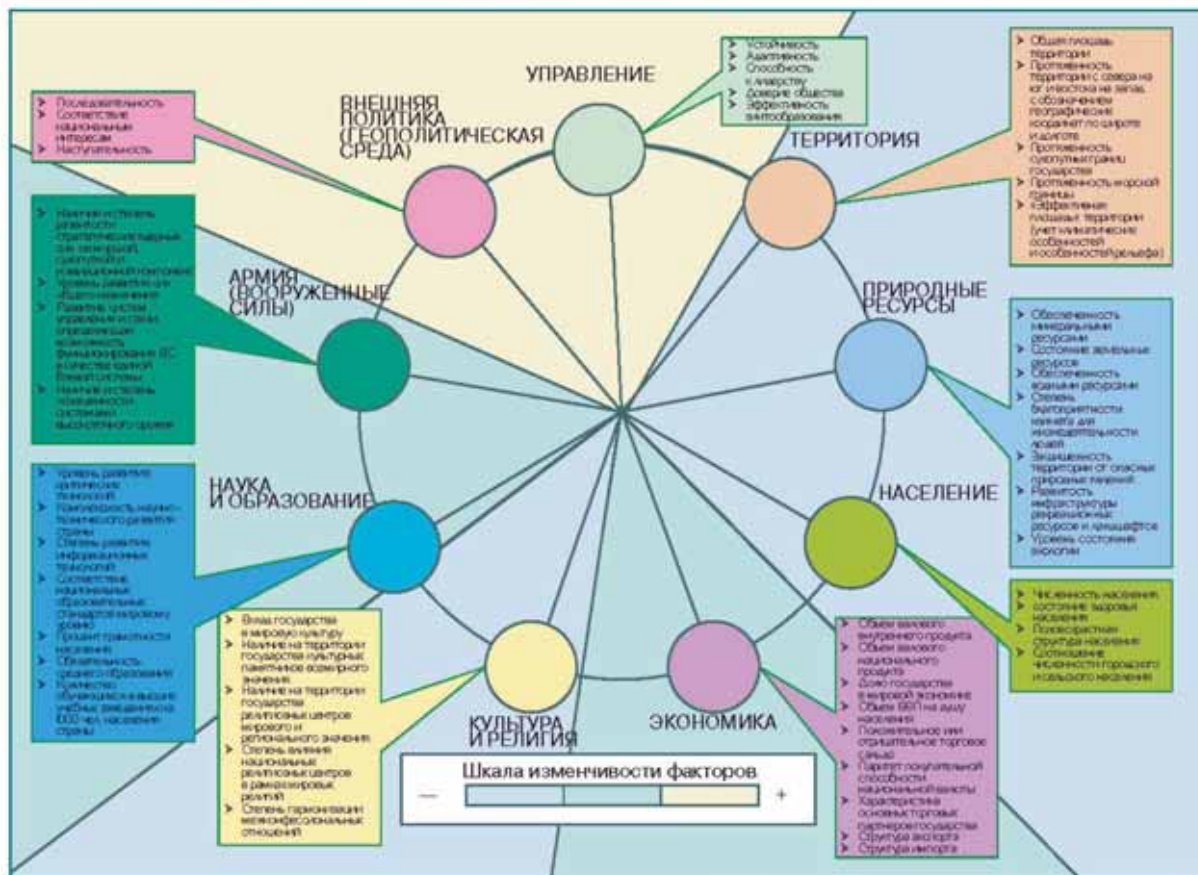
УПРАВЛЕНИЕ

Устойчивость
Адаптивность
Способность к лидерству
Доверие общества
Эффективность законообразования

ВНЕШНЯЯ ПОЛИТИКА (ГЕОПОЛИТИЧЕСКАЯ СРЕДА)

Последовательность
Соответствие национальным интересам
Наступательность

ТЕРРИТОРИЯ

Общая площадь территории
Протяженность территории с севера на юг и востока на запад с обозначением географических координат по широте и долготе
Протяженность сухопутных границ государства
Протяженность морской границы
Эффективная площадь территории (учет климатических особенностей и особенностей рельефа)

АРМИЯ (ВООРУЖЕННЫЕ СИЛЫ)

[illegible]

ПРИРОДНЫЕ РЕСУРСЫ

Обеспеченность минеральными ресурсами
Состояние земельных ресурсов
Обеспеченность водными ресурсами
Степень благоприятности климата для жизнедеятельности людей
Защищенность территории от опасных природных явлений
Развитость инфраструктуры рекреационных ресурсов и ландшафтов
Уровень состояния экологии

НАУКА И ОБРАЗОВАНИЕ

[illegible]

НАСЕЛЕНИЕ

Численность населения
Состояние здоровья населения
Половозрастная структура населения
Соотношение численности городского и сельского населения

Вклад государства в мировую культуру
Наличие на территории государства культурных памятников всемирного значения
Наличие на территории государства религиозных центров мирового и регионального значения
Степень влияния национальных религиозных центров в рамках мировых религий
Степень гармонизации межконфессиональных отношений

КУЛЬТУРА И РЕЛИГИЯ

ЭКОНОМИКА

Объем валового внутреннего продукта
Объем валового национального продукта
Доля государства в мировой экономике
Объем ВВП на душу населения
Положительное или отрицательное торговое сальдо
Паритет покупательной способности национальной валюты
Характеристика основных торговых партнеров государства
Структура экспорта
Структура импорта

Шкала изменчивости факторов
—
+